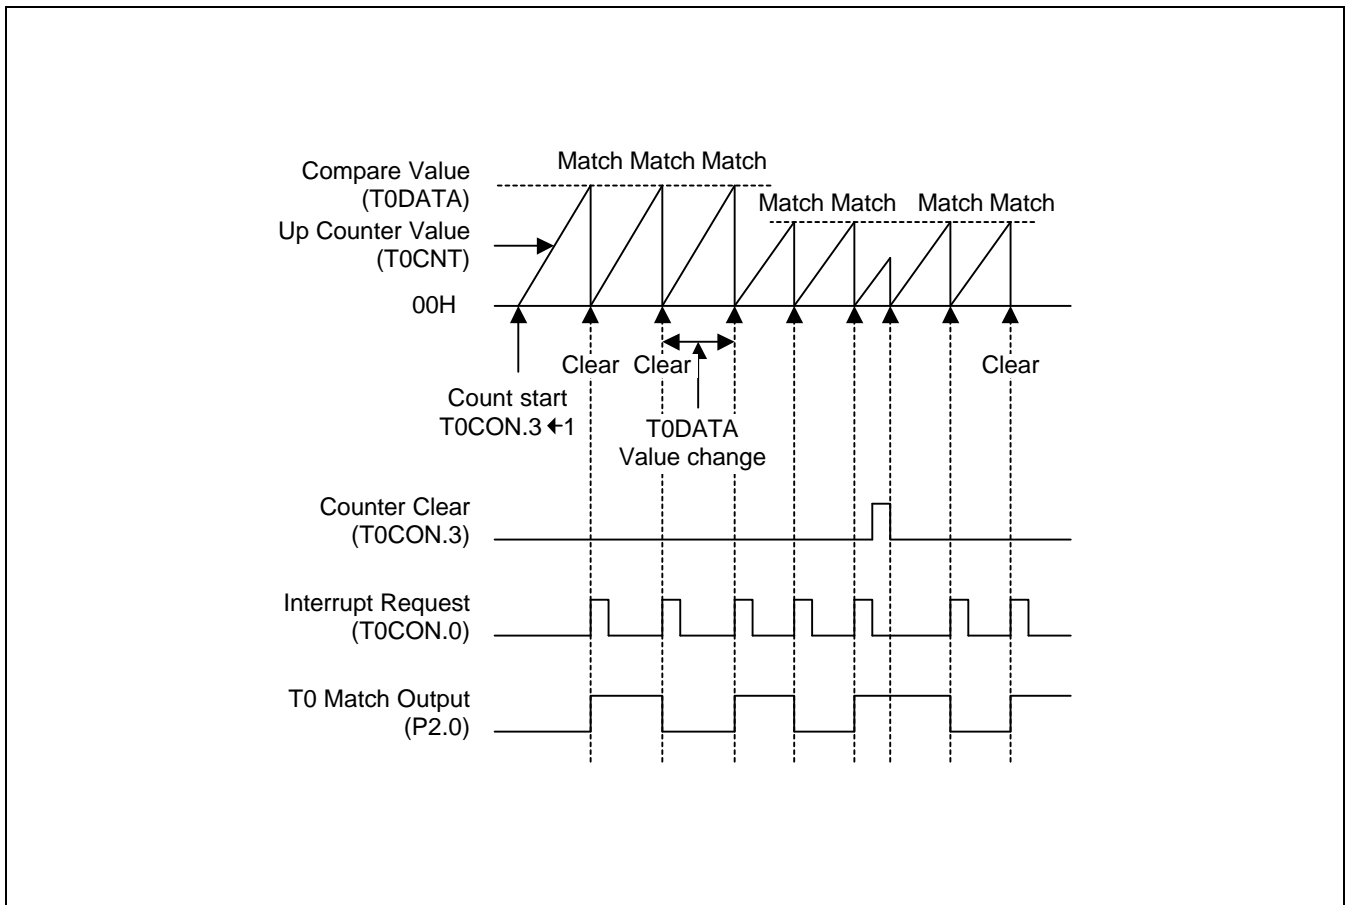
Compare Value (T0DATA)

Match Match Match

Match Match

Match Match

Up Counter Value (T0CNT)

00H

Clear Clear

Clear

Count start T0CON.3 ←1

T0DATA Value change

Counter Clear (T0CON.3)

Interrupt Request (T0CON.0)

T0 Match Output (P2.0)